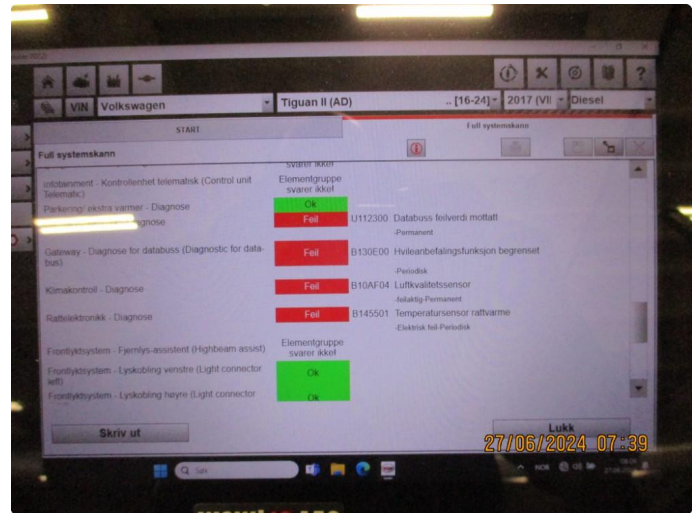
VIN Volkswagen
Tiguan II (AD)
.. [16-24]
2017 (VII
Diesel

START
Full systemskann

Full systemskann

svarer ikke
Infotainment - Kontrollenhet telematisk (Control unit Telematic)
Elementgruppe svarer ikke
Parkeringsvarmer - Diagnose
Ok
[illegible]gnose
Feil
U112300 Databuss feilverdi mottatt
-Permanent
Gateway - Diagnose for databuss (Diagnostic for databus)
Feil
B130E00 Hvileanbefalingsfunksjon begrenset
-Periodisk
Klimakontroll - Diagnose
Feil
B10AF04 Luftkvalitetssensor
-feilaktig-Permanent
Rattelektronikk - Diagnose
Feil
B145501 Temperatursensor rattvarme
-Elektrisk feil-Periodisk
Frontlyktsystem - Fjernlys-assistent (Highbeam assist)
Elementgruppe svarer ikke
Frontlyktsystem - Lyskobling venstre (Light connector left)
Ok
Frontlyktsystem - Lyskobling høyre (Light connector
Ok

Skriv ut
Lukk

27/06/2024 07:39

Søk
NOB